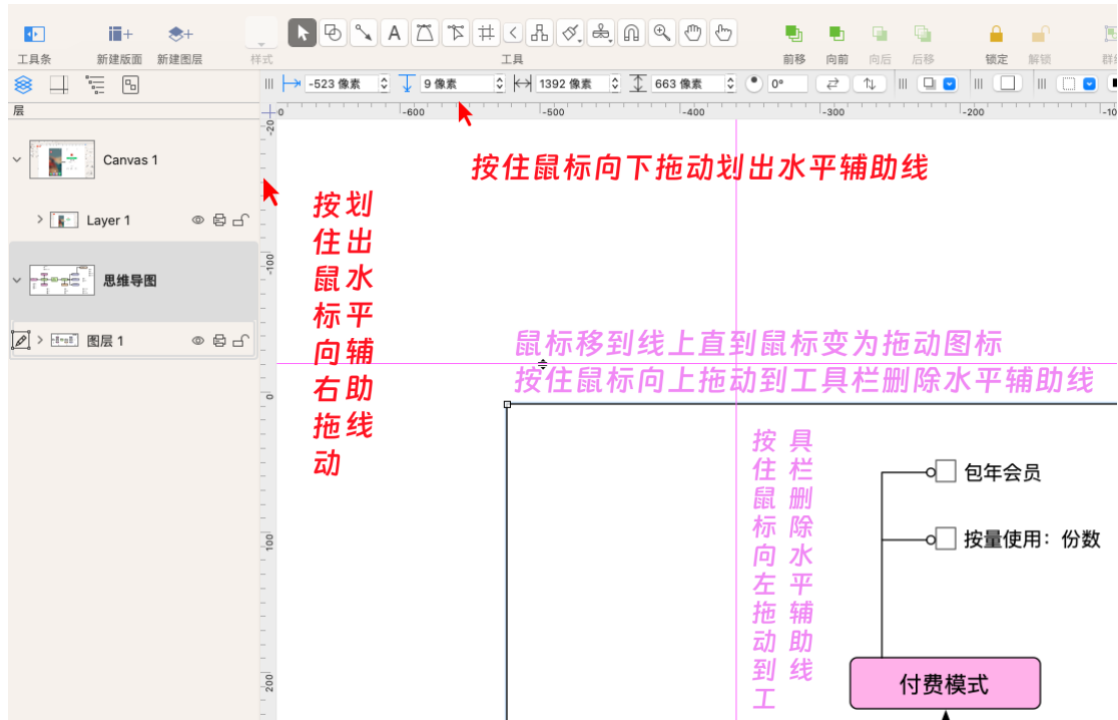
工具条 新建版面 新建图层 样式 工具 前移 向前 向后 后移 锁定 解锁 群

-523 像素 9 像素 1392 像素 663 像素 0°

层

Canvas 1
Layer 1
思维导图
图层 1

-20 0 -600 -500 -400 -300 -200 -10

-100 0 100 200

按住鼠标向下拖动划出水平辅助线

按住鼠标向右拖动划出水平辅助线

鼠标移到线上直到鼠标变为拖动图标
按住鼠标向上拖动到工具栏删除水平辅助线

按住鼠标向左拖动到工具栏删除水平辅助线

包年会员
按量使用：份数
付费模式